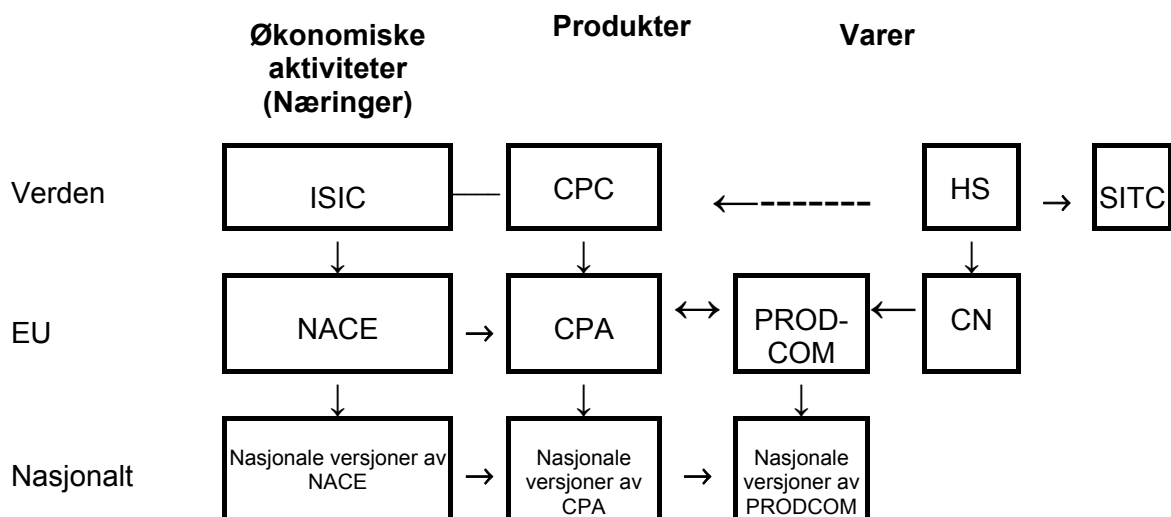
Økonomiske aktiviteter (Næringer)

Produkter

Varer

Verden

ISIC

CPC

HS

SITC

EU

NACE

CPA

PROD-COM

CN

Nasjonalt

Nasjonale versjoner av NACE

Nasjonale versjoner av CPA

Nasjonale versjoner av PRODCOM